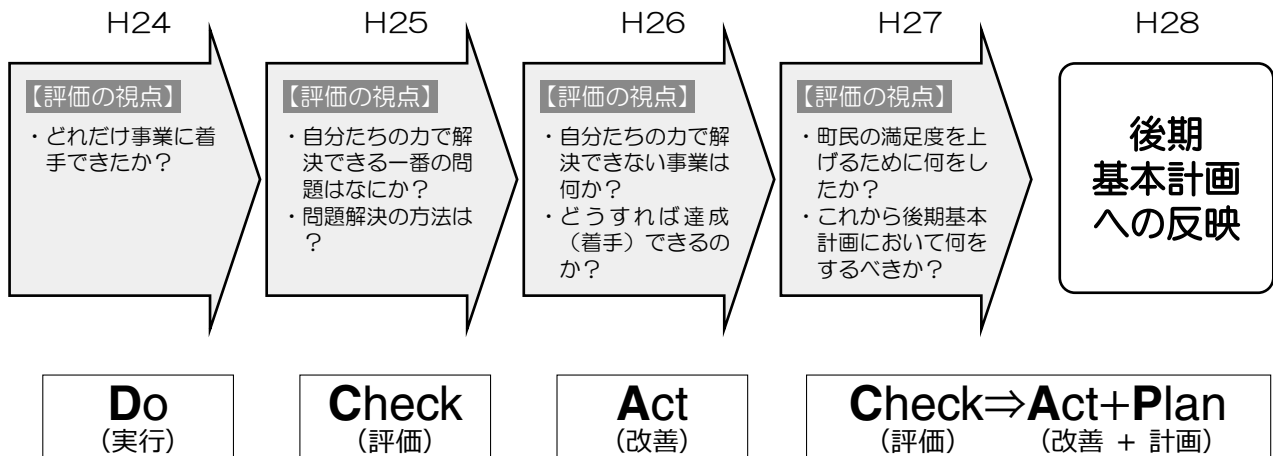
H24

【評価の視点】

・どれだけ事業に着手できたか？

H25

【評価の視点】

・自分たちの力で解決できる一番の問題はなにか？
・問題解決の方法は？

H26

【評価の視点】

・自分たちの力で解決できない事業は何か？
・どうすれば達成（着手）できるのか？

H27

【評価の視点】

・町民の満足度を上げるために何をしたか？
・これから後期基本計画において何をするべきか？

H28

後期
基本計画
への反映

Do
（実行）

Check
（評価）

Act
（改善）

Check⇒Act+Plan
（評価）（改善 + 計画）